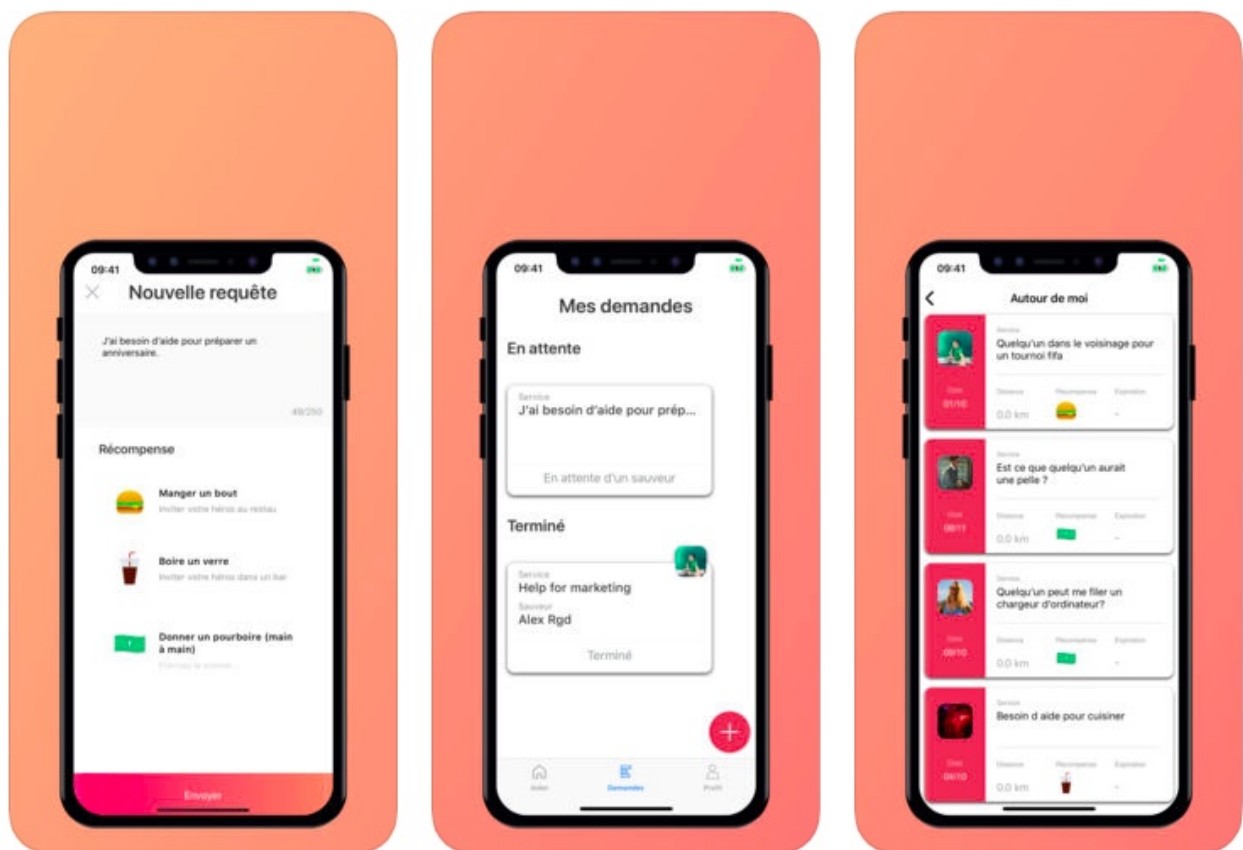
09:41

Nouvelle requête

J'ai besoin d'aide pour préparer un anniversaire.

49/250

Récompense

Manger un bout
Inviter votre héros au restau

Boire un verre
Inviter votre héros dans un bar

Donner un pourboire (main à main)
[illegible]

Envoyer

09:41

Mes demandes

En attente

Service
J'ai besoin d'aide pour prép...

En attente d'un sauveur

Terminé

Service
Help for marketing
Sauveur
Alex Rgd

Terminé

Aider
Demandes
Profil

09:41

Autour de moi

Date
01/10
Service
Quelqu'un dans le voisinage pour un tournoi fifa
Distance
0.0 km
Récompense
Expiration
-

Date
09/11
Service
Est ce que quelqu'un aurait une pelle ?
Distance
0.0 km
Récompense
Expiration
-

Date
09/10
Service
Quelqu'un peut me filer un chargeur d'ordinateur?
Distance
0.0 km
Récompense
Expiration
-

Date
04/10
Service
Besoin d aide pour cuisiner
Distance
0.0 km
Récompense
Expiration
-